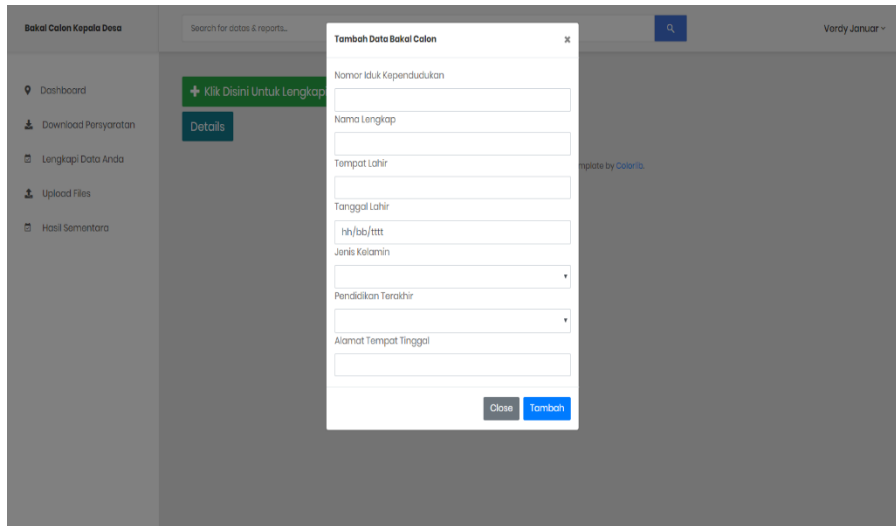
Bakal Calon Kepala Desa

Search for datas & reports...

Verdy Januar

Dashboard

Download Persyaratan

Lengkapi Data Anda

Upload Files

Hasil Sementara

Klik Disini Untuk Lengkap

Details

mplate by Colorlib.

Tambah Data Bakal Calon

×

Nomor Iduk Kependudukan

Nama Lengkap

Tempat Lahir

Tanggal Lahir

hh/bb/tttt

Jenis Kelamin

Pendidikan Terakhir

Alamat Tempat Tinggal

Close

Tambah